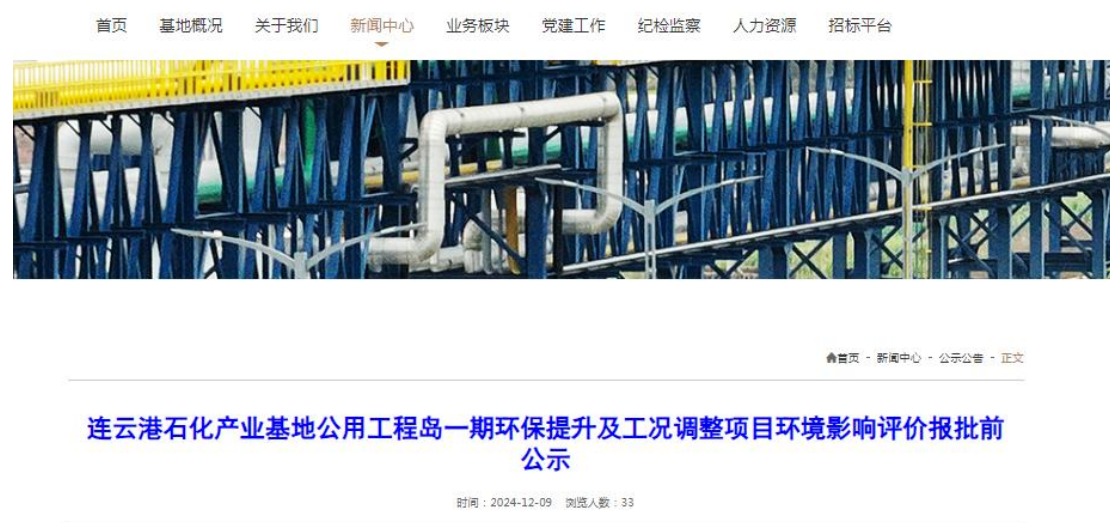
首页　基地概况　关于我们　新闻中心　业务板块　党建工作　纪检监察　人力资源　招标平台

首页 - 新闻中心 - 公示公告 - 正文

连云港石化产业基地公用工程岛一期环保提升及工况调整项目环境影响评价报批前公示

时间：2024-12-09　浏览人数：33